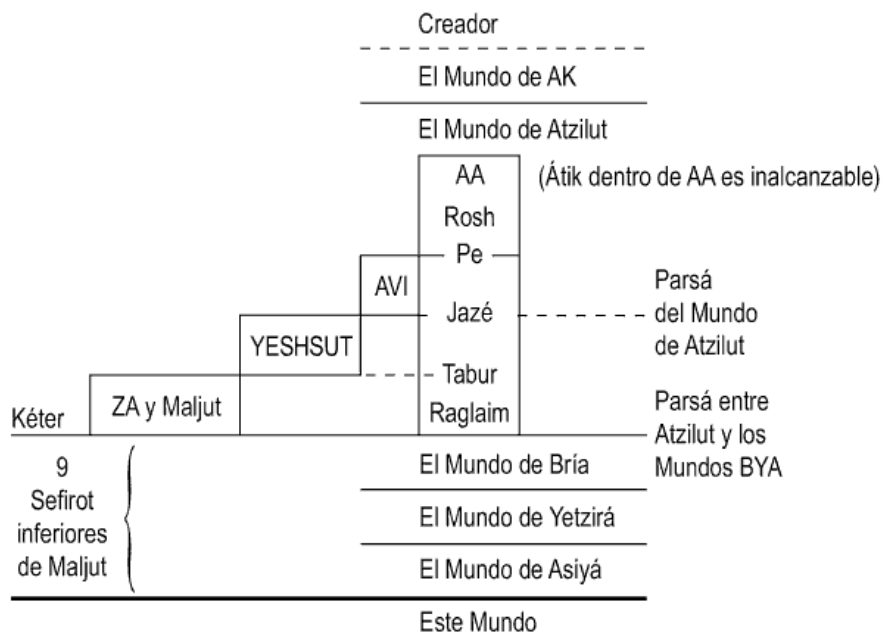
Creador

El Mundo de AK

El Mundo de Atzilut

AA

Rosh

Pe

(Átik dentro de AA es inalcanzable)

AVI

Jazé

Parsá del Mundo de Atzilut

YESHSUT

Tabur

ZA y Maljut

Raglaim

Parsá entre Atzilut y los Mundos BYA

Kéter

9 Sefirot inferiores de Maljut

El Mundo de Bría

El Mundo de Yetzirá

El Mundo de Asiyá

Este Mundo